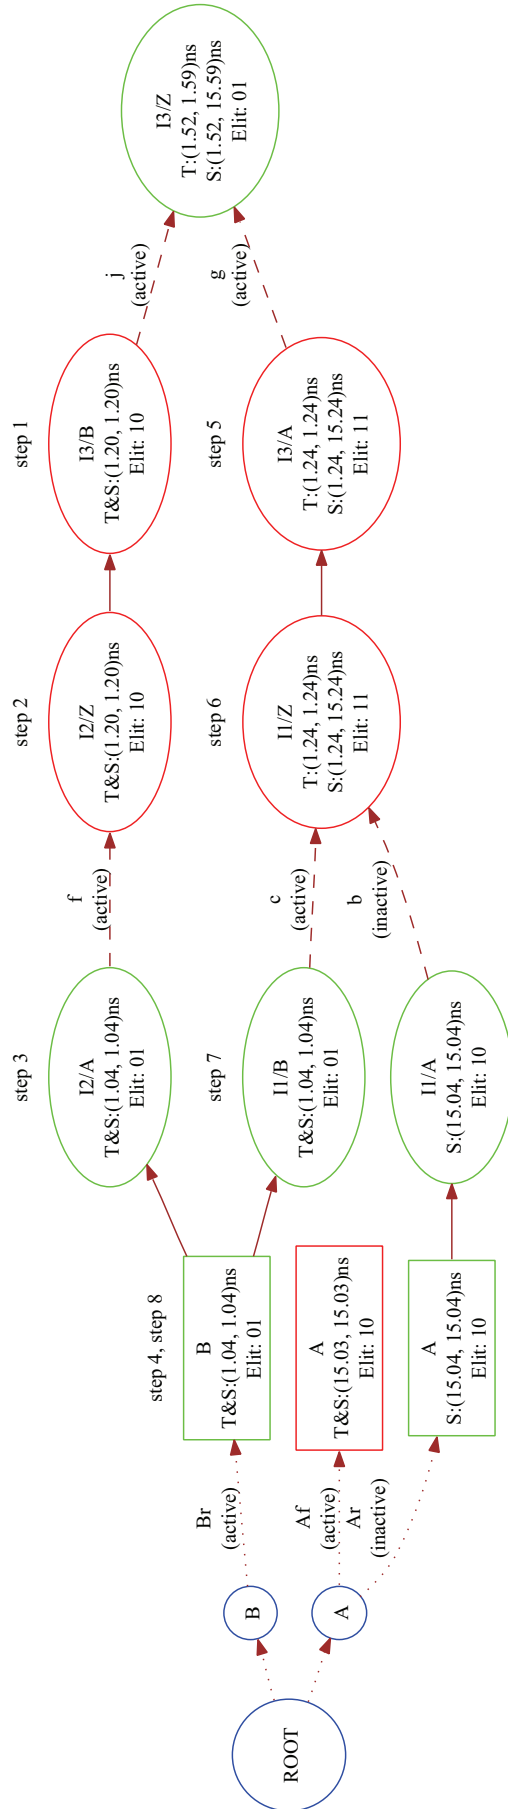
I3/Z
T:(1.52, 1.59)ns
S:(1.52, 15.59)ns
Elit: 01

j
(active)

g
(active)

step 1

I3/B
T&S:(1.20, 1.20)ns
Elit: 10

step 5

I3/A
T:(1.24, 1.24)ns
S:(1.24, 15.24)ns
Elit: 11

step 2

I2/Z
T&S:(1.20, 1.20)ns
Elit: 10

step 6

I1/Z
T:(1.24, 1.24)ns
S:(1.24, 15.24)ns
Elit: 11

f
(active)

c
(active)

b
(inactive)

step 3

I2/A
T&S:(1.04, 1.04)ns
Elit: 01

step 7

I1/B
T&S:(1.04, 1.04)ns
Elit: 01

I1/A
S:(15.04, 15.04)ns
Elit: 10

step 4, step 8

B
T&S:(1.04, 1.04)ns
Elit: 01

A
T&S:(15.03, 15.03)ns
Elit: 10

A
S:(15.04, 15.04)ns
Elit: 10

Br
(active)

Af
(active)
Ar
(inactive)

B

A

ROOT